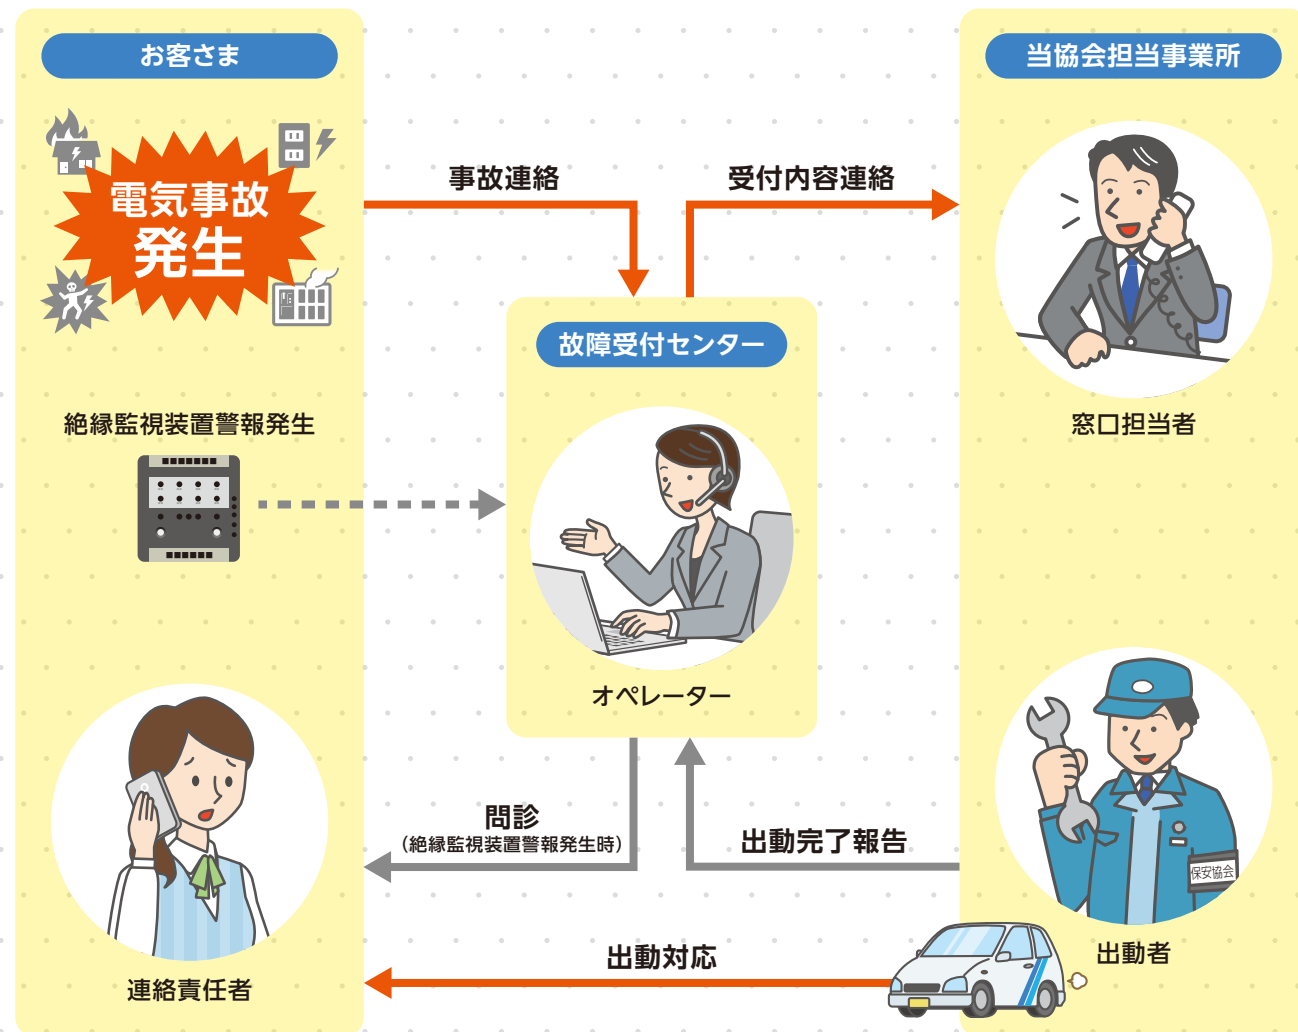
お客さま

当協会担当事業所

電気事故
発生

事故連絡

受付内容連絡

故障受付センター

絶縁監視装置警報発生

窓口担当者

オペレーター

問診
（絶縁監視装置警報発生時）

出動完了報告

保安協会

出動者

出動対応

連絡責任者